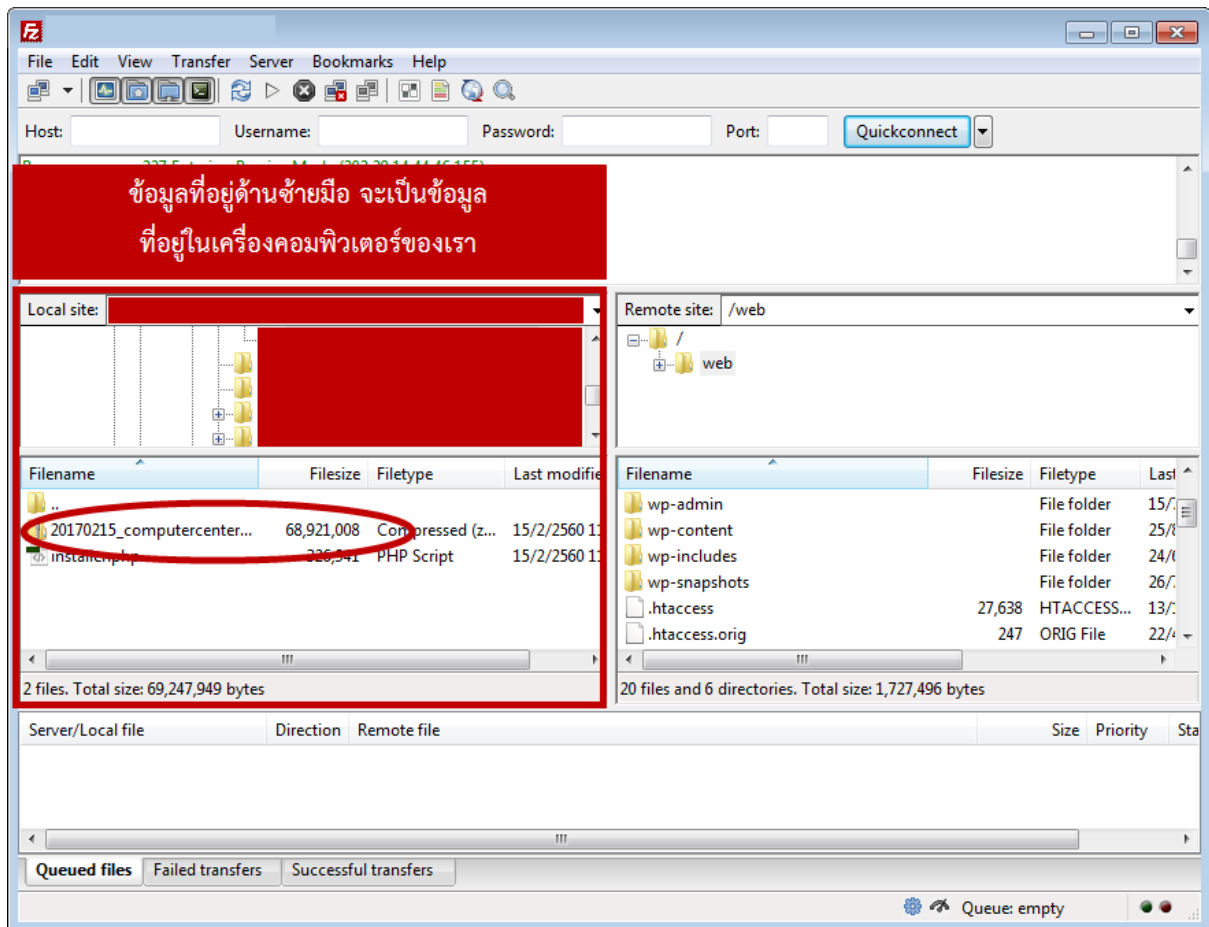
File Edit View Transfer Server Bookmarks Help

Host: Username: Password: Port: Quickconnect

ข้อมูลที่อยู่ด้านซ้ายมือ จะเป็นข้อมูล ที่อยู่ในเครื่องคอมพิวเตอร์ของเรา

Local site:

| Filename | Filesize | Filetype | Last modifie |
|---|---|---|---|
| .. | | | |
| 20170215_computercenter... | 68,921,008 | Compressed (z... | 15/2/2560 1 |
| installer.php | 326,941 | PHP Script | 15/2/2560 1 |

2 files. Total size: 69,247,949 bytes

Remote site: /web

/
web

| Filename | Filesize | Filetype | Last |
|---|---|---|---|
| wp-admin | | File folder | 15/ |
| wp-content | | File folder | 25/ |
| wp-includes | | File folder | 24/ |
| wp-snapshots | | File folder | 26/ |
| .htaccess | 27,638 | HTACCESS... | 13/ |
| .htaccess.orig | 247 | ORIG File | 22/ |

20 files and 6 directories. Total size: 1,727,496 bytes

| Server/Local file | Direction | Remote file | Size | Priority | Sta |
|---|---|---|---|---|---|

Queued files | Failed transfers | Successful transfers

Queue: empty